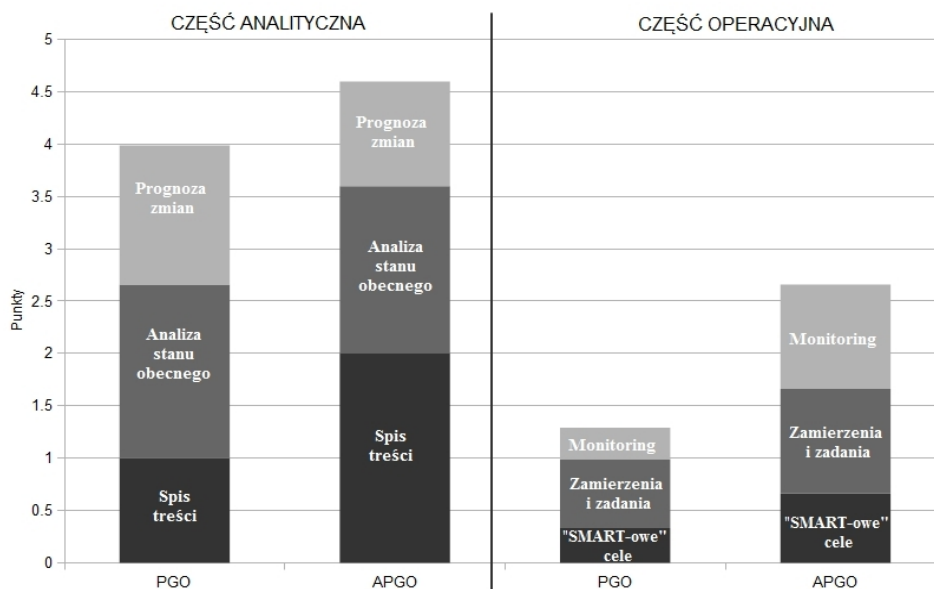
CZĘŚĆ ANALITYCZNA

CZĘŚĆ OPERACYJNA

5
4.5
4
3.5
3
2.5
2
1.5
1
0.5
0

Punkty

Prognoza zmian

Analiza stanu obecnego

Spis treści

Prognoza zmian

Analiza stanu obecnego

Spis treści

Monitoring

Zamierzenia i zadania

"SMART-owe" cele

Monitoring

Zamierzenia i zadania

"SMART-owe" cele

PGO

APGO

PGO

APGO